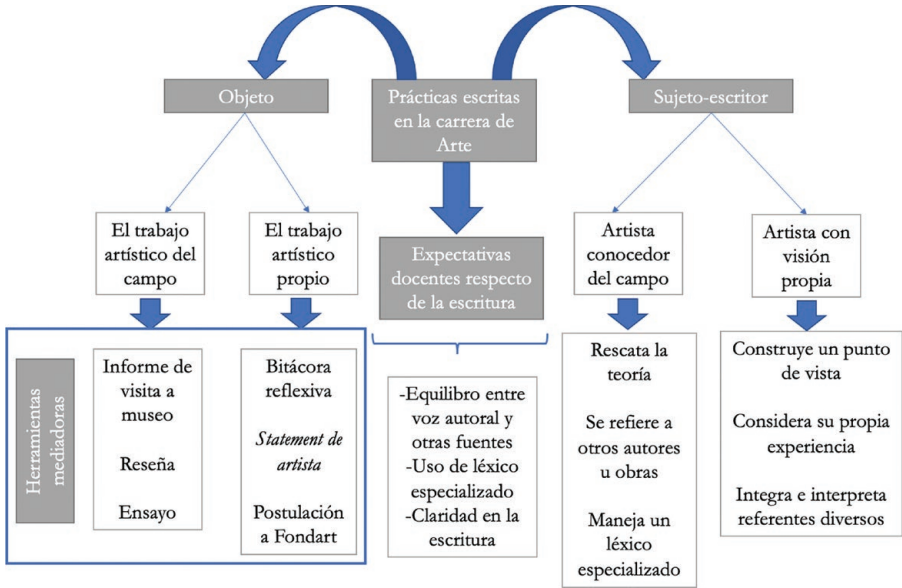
Objeto

Prácticas escritas en la carrera de Arte

Sujeto-escritor

El trabajo artístico del campo

El trabajo artístico propio

Expectativas docentes respecto de la escritura

Artista conocedor del campo

Artista con visión propia

Herramientas mediadoras

Informe de visita a museo

Reseña

Ensayo

Bitácora reflexiva

*Statement de artista*

Postulación a Fondart

-Equilibro entre voz autoral y otras fuentes
-Uso de léxico especializado
-Claridad en la escritura

Rescata la teoría

Se refiere a otros autores u obras

Maneja un léxico especializado

Construye un punto de vista

Considera su propia experiencia

Integra e interpreta referentes diversos